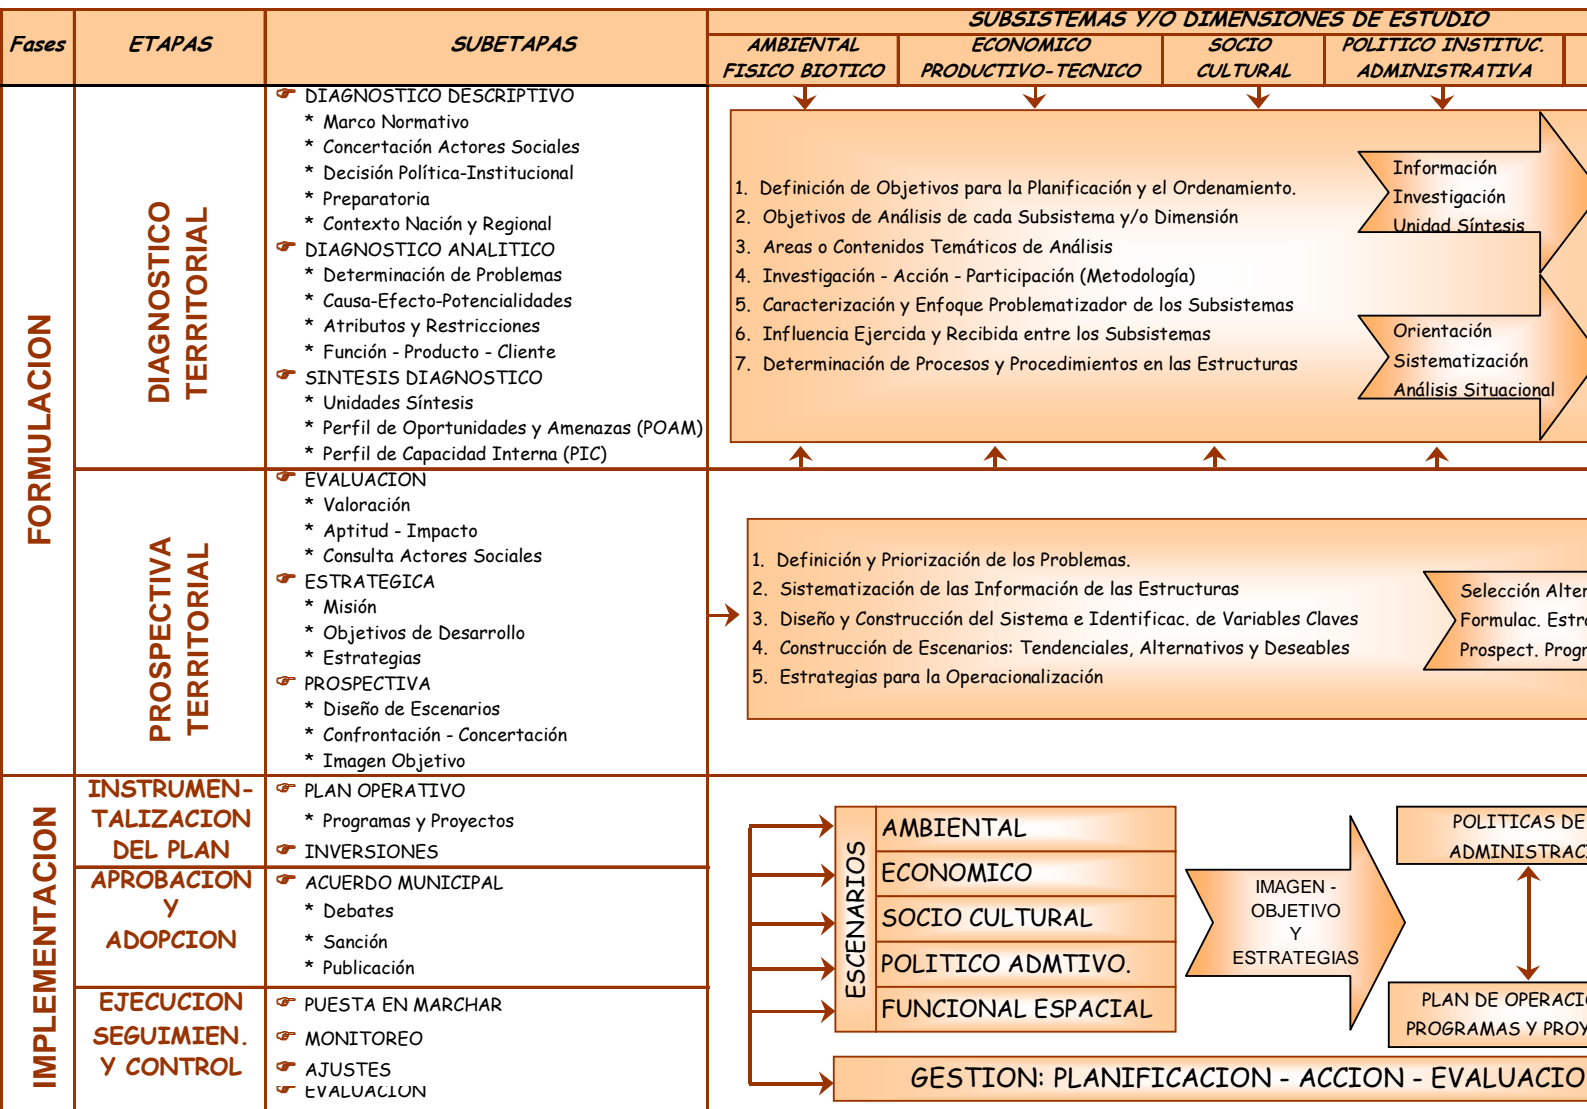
| Fases | ETAPAS | SUBETAPAS | SUBSISTEMAS Y/O DIMENSIONES DE ESTUDIO |
|---|---|---|---|
| | | | AMBIENTAL FISICO BIOTICO / ECONOMICO PRODUCTIVO-TECNICO / SOCIO CULTURAL / POLITICO INSTITUC. ADMINISTRATIVA |
| FORMULACION | DIAGNOSTICO TERRITORIAL | DIAGNOSTICO DESCRIPTIVO * Marco Normativo * Concertación Actores Sociales * Decisión Política-Institucional * Preparatoria * Contexto Nación y Regional DIAGNOSTICO ANALITICO * Determinación de Problemas * Causa-Efecto-Potencialidades * Atributos y Restricciones * Función - Producto - Cliente SINTESIS DIAGNOSTICO * Unidades Síntesis * Perfil de Oportunidades y Amenazas (POAM) * Perfil de Capacidad Interna (PIC) | 1. Definición de Objetivos para la Planificación y el Ordenamiento. 2. Objetivos de Análisis de cada Subsistema y/o Dimensión 3. Areas o Contenidos Temáticos de Análisis 4. Investigación - Acción - Participación (Metodología) 5. Caracterización y Enfoque Problematizador de los Subsistemas 6. Influencia Ejercida y Recibida entre los Subsistemas 7. Determinación de Procesos y Procedimientos en las Estructuras / Información Investigación Unidad Síntesis / Orientación Sistematización Análisis Situacional |
| | PROSPECTIVA TERRITORIAL | EVALUACION * Valoración * Aptitud - Impacto * Consulta Actores Sociales ESTRATEGICA * Misión * Objetivos de Desarrollo * Estrategias PROSPECTIVA * Diseño de Escenarios * Confrontación - Concertación * Imagen Objetivo | 1. Definición y Priorización de los Problemas. 2. Sistematización de las Información de las Estructuras 3. Diseño y Construcción del Sistema e Identificac. de Variables Claves 4. Construcción de Escenarios: Tendenciales, Alternativos y Deseables 5. Estrategias para la Operacionalización / Selección Alter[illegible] Formulac. Estr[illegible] Prospect. Progr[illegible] |
| IMPLEMENTACION | INSTRUMENTALIZACION DEL PLAN | PLAN OPERATIVO * Programas y Proyectos INVERSIONES | ESCENARIOS: AMBIENTAL / ECONOMICO / SOCIO CULTURAL / POLITICO ADMTIVO. / FUNCIONAL ESPACIAL; IMAGEN - OBJETIVO Y ESTRATEGIAS; POLITICAS DE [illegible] ADMINISTRAC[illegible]; PLAN DE OPERACI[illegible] PROGRAMAS Y PROY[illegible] |
| | APROBACION Y ADOPCION | ACUERDO MUNICIPAL * Debates * Sanción * Publicación | |
| | EJECUCION SEGUIMIEN. Y CONTROL | PUESTA EN MARCHAR MONITOREO AJUSTES EVALUACION | GESTION: PLANIFICACION - ACCION - EVALUACIO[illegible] |